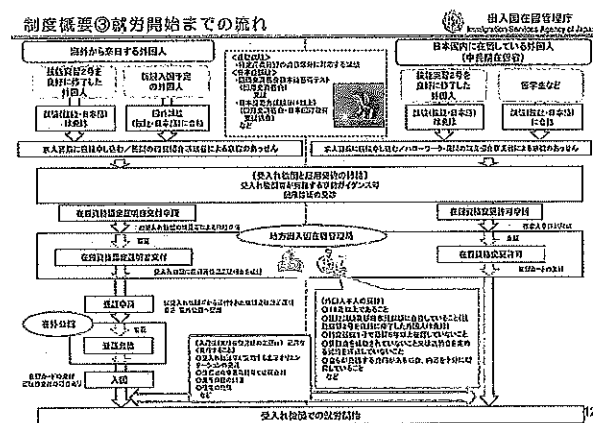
制度概要③就労開始までの流れ

出入国在留管理庁
Immigration Services Agency of Japan

海外から来日する外国人

技能実習2号を良好に修了した外国人

技能試験合格予定の外国人

試験(技能・日本語)合格者

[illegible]

日本国内に在留している外国人(中長期在留者)

技能実習2号を良好に修了した外国人

留学生など

試験(技能・日本語)合格者

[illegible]

受入れ機関と雇用契約の締結

受入れ機関が実施する事前ガイダンス等

在留資格認定証明書交付申請

在留資格変更許可申請

在留資格認定証明書交付

地方出入国在留管理局

在留資格変更許可

査証申請

在外公館

査証発給

入国

受入れ機関での就労開始

12